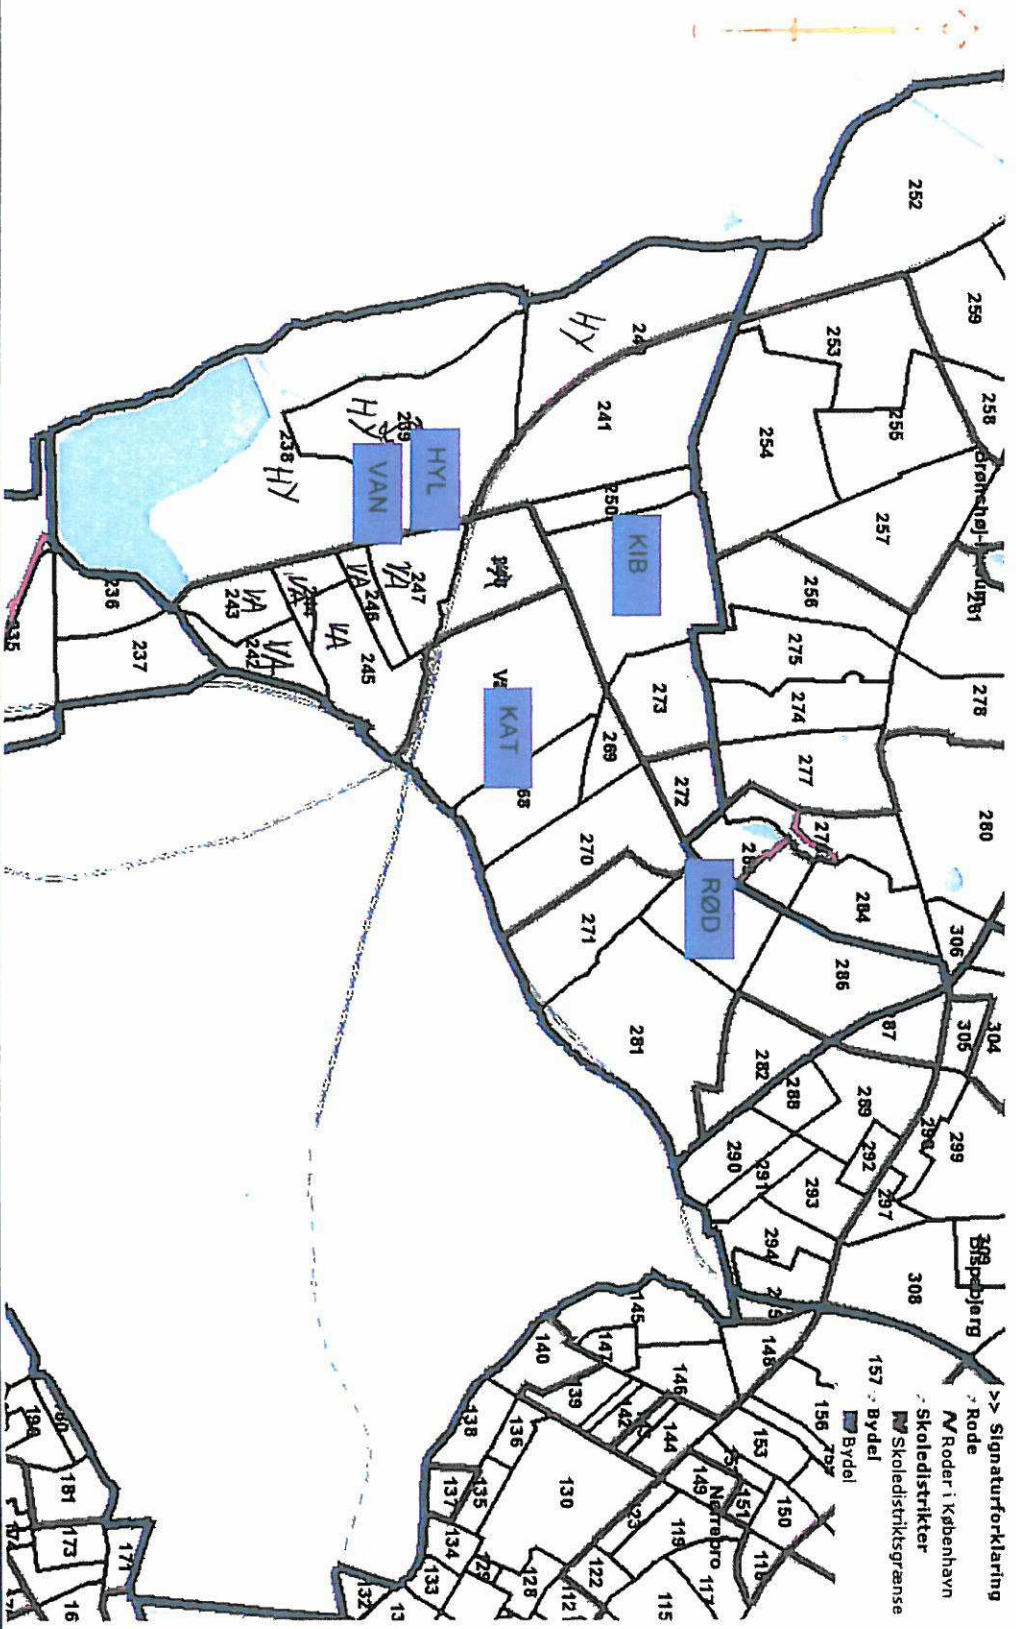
>> Signaturforklaring
Rode
Roder i København
Skoledistrikter
Skoledistriktsgrænse
Bydel
Bydel

252
259
258
253
255
254
257
256
261
275
278
274
273
277
280
27
26
284
306
286
305
304
87
281
282
288
289
299
292
290
291
293
297
294
308
Bispebjerg
145
147
148
146
140
139
138
136
144
153
149
Nørrebro
151
150
130
135
137
134
133
122
119
115
117
116
128
129
132
157
156
160
161
171
172
173
190
16
13
Frederiksberg
241
24
250
HY
HY
HYL
VAN
KIB
KAT
RØD
269
272
270
271
68
238
HY
236
237
243
242
245
246
247
VA
VA
VA
VA
VA
VA
235